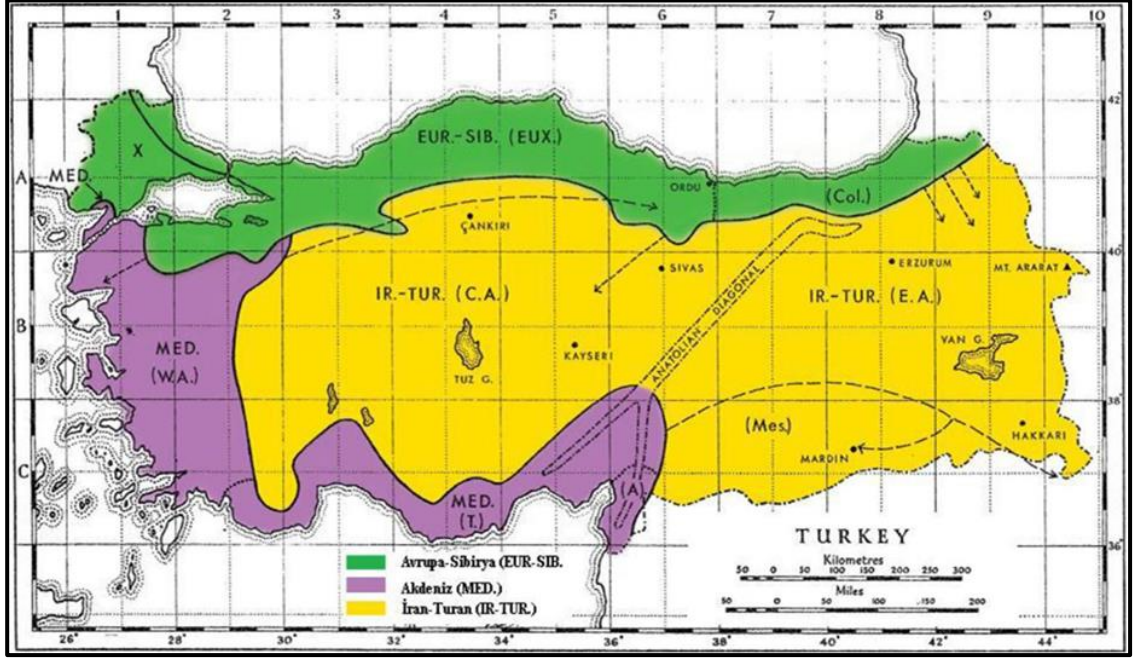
1 2 3 4 5 6 7 8 9 10

42

40

38

36

A

B

C

X

MED.

EUR.-SIB. (EUX.)

ORDU

(Col.)

ÇANKIRI

SIVAS

ERZURUM

MT. ARARAT

IR.-TUR. (C.A.)

IR.-TUR. (E.A.)

ANATOLIAN DIAGONAL

MED. (W.A.)

KAYSERI

TUZ G.

VAN G.

(Mes.)

HAKKARI

MARDIN

MED. (T.)

(A)

TURKEY

Avrupa-Sibirya (EUR-SIB.

Akdeniz (MED.)

İran-Turan (IR-TUR.)

Kilometres

50 0 50 100 150 200 250 300

Miles

50 0 50 100 150 200

26° 28° 30° 32° 34° 36° 38° 40° 42° 44°